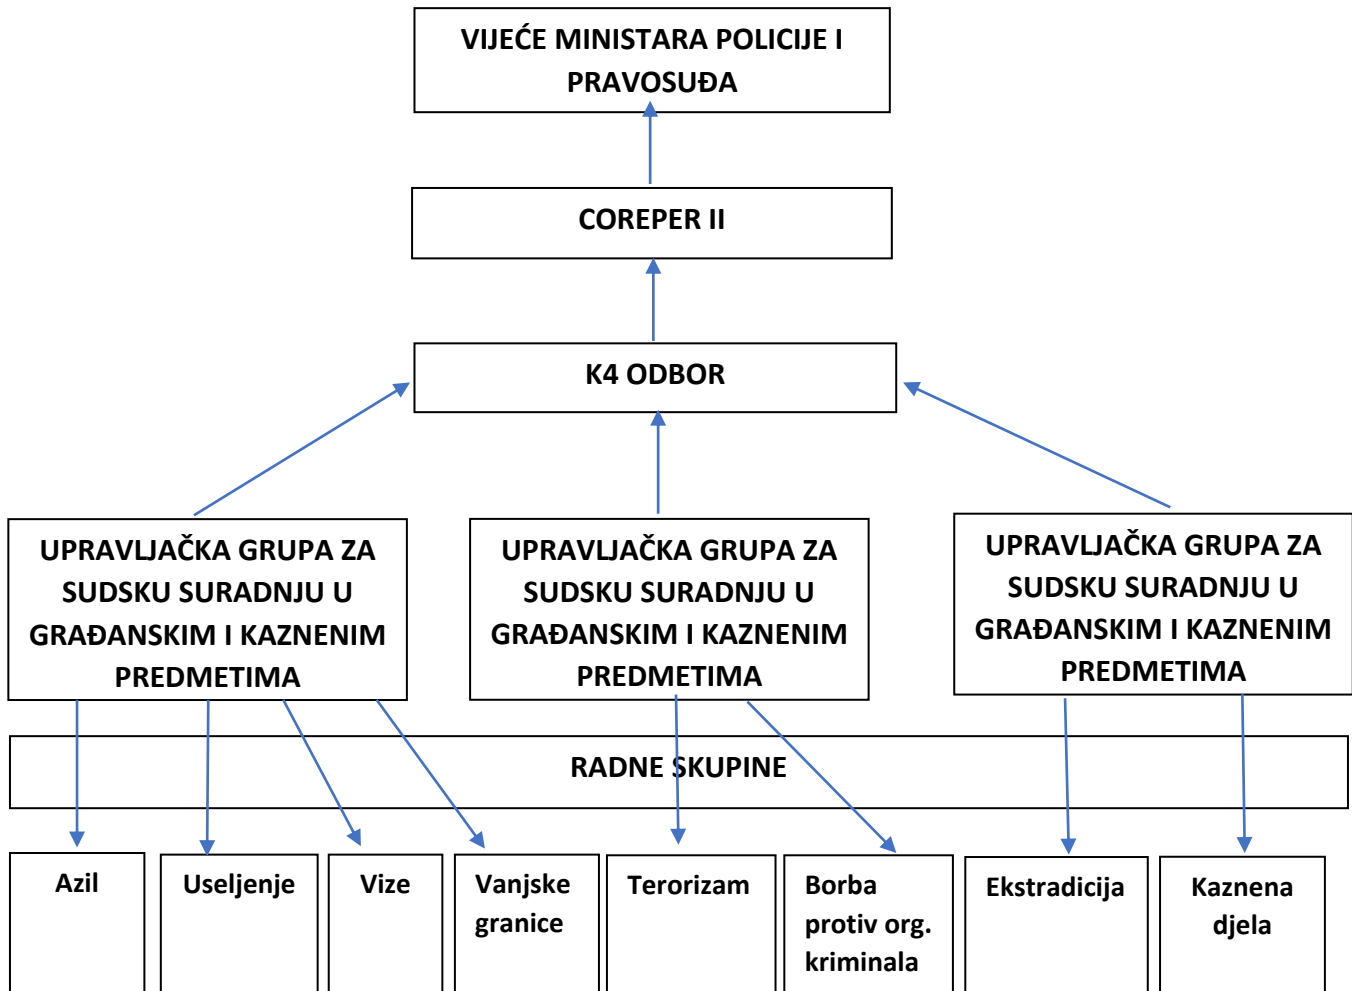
VIJEĆE MINISTARA POLICIJE I PRAVOSUĐA

COREPER II

K4 ODBOR

UPRAVLJAČKA GRUPA ZA SUDSKU SURADNJU U GRAĐANSKIM I KAZNENIM PREDMETIMA

UPRAVLJAČKA GRUPA ZA SUDSKU SURADNJU U GRAĐANSKIM I KAZNENIM PREDMETIMA

UPRAVLJAČKA GRUPA ZA SUDSKU SURADNJU U GRAĐANSKIM I KAZNENIM PREDMETIMA

RADNE SKUPINE

Azil

Useljenje

Vize

Vanjske granice

Terorizam

Borba protiv org. kriminala

Ekstradicija

Kaznena djela